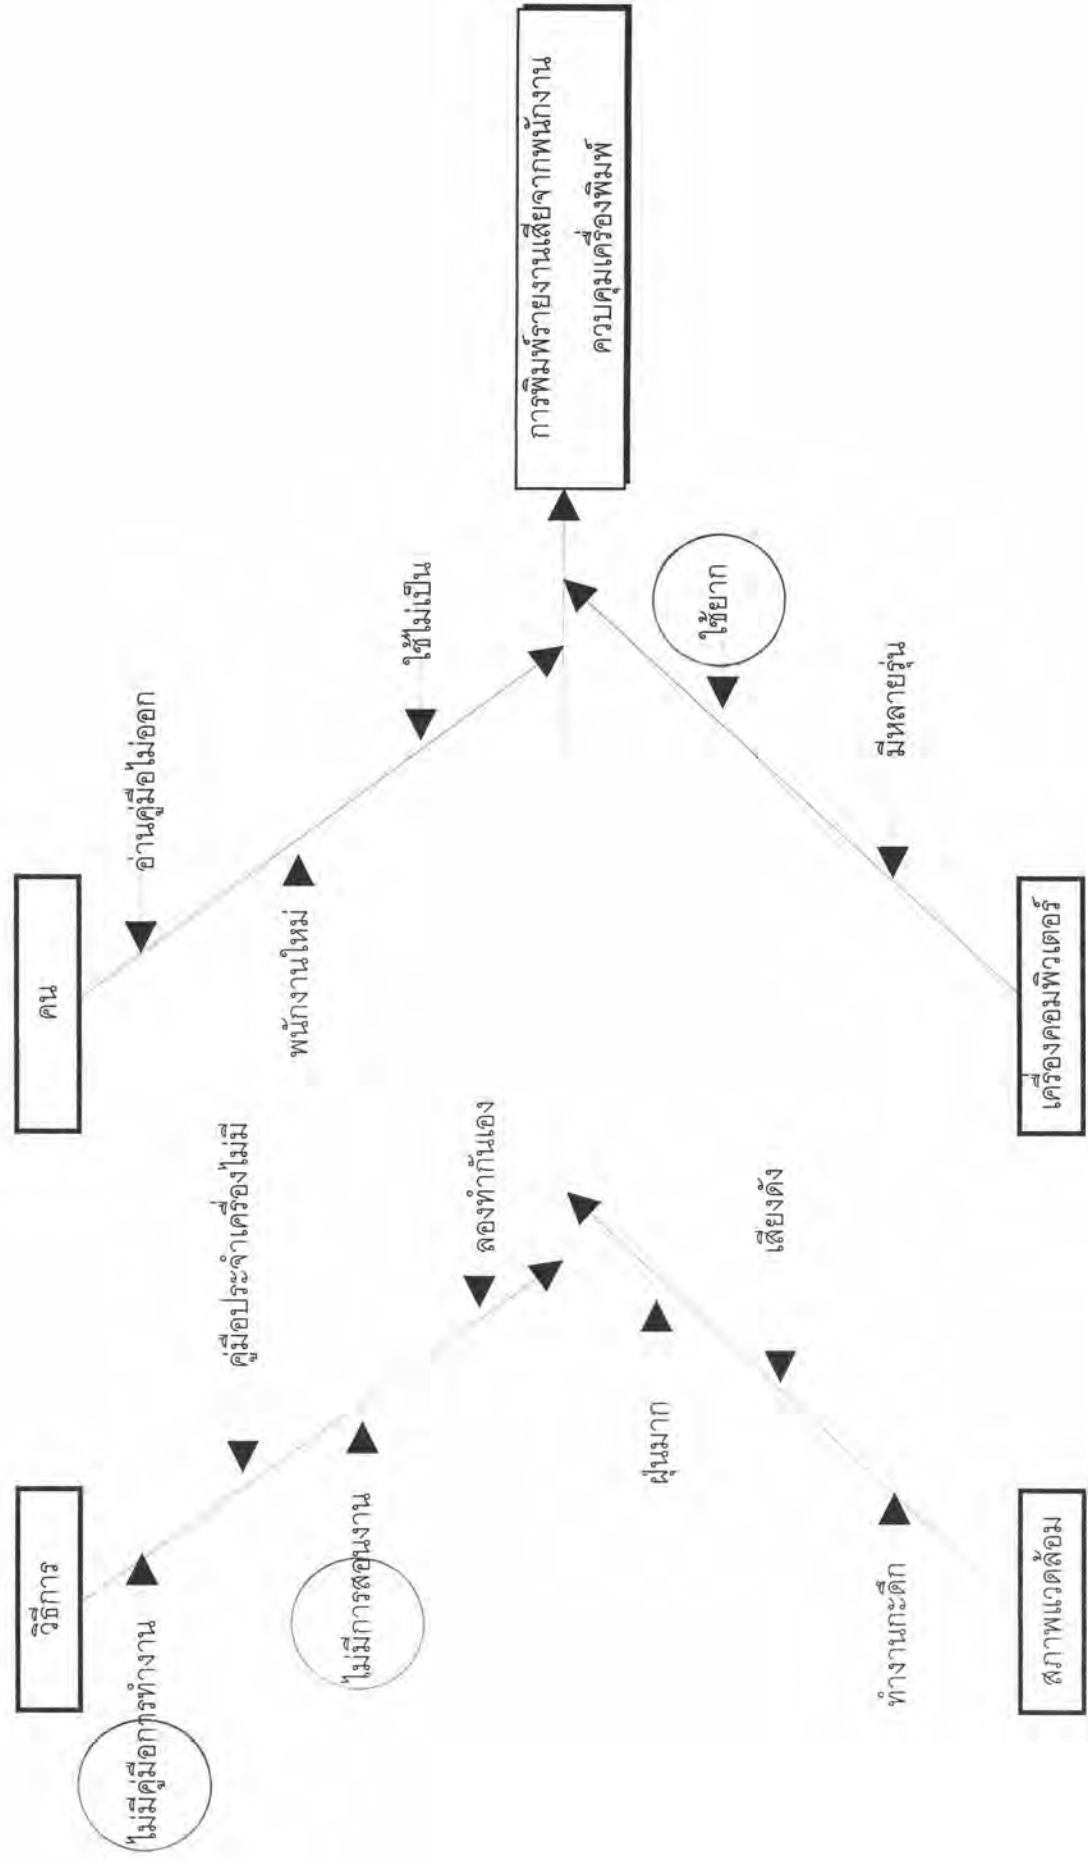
การพิมพ์รายงานเสียจากพนักงานควบคุมเครื่องพิมพ์

คน

อ่านคู่มือไม่ออก

ใช้ไม่เป็น

พนักงานใหม่

เครื่องคอมพิวเตอร์

มีหลายรุ่น

ใช้ยาก

วิธีการ

ไม่มีคู่มือการทำงาน

คู่มือประจำเครื่องไม่มี

ไม่มีการสอนงาน

ลองทำกันเอง

สภาพแวดล้อม

ทำงานกะดึก

ฝุ่นมาก

เสียงดัง